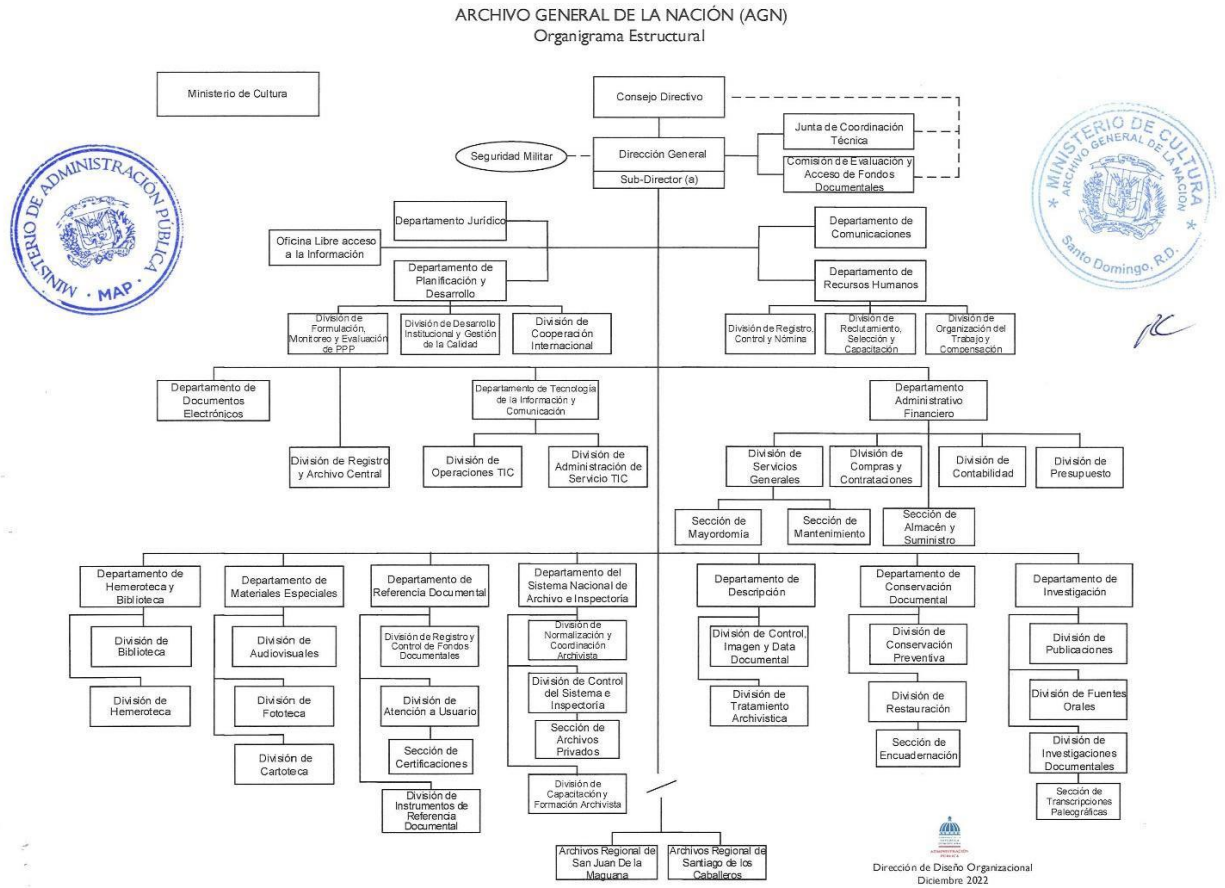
ARCHIVO GENERAL DE LA NACIÓN (AGN)
Organigrama Estructural

Ministerio de Cultura

Consejo Directivo

Junta de Coordinación Técnica

Comisión de Evaluación y Acceso de Fondos Documentales

Seguridad Militar

Dirección General
Sub-Director (a)

MINISTERIO DE ADMINISTRACIÓN PÚBLICA
MAP

MINISTERIO DE CULTURA
ARCHIVO GENERAL DE LA NACIÓN
Santo Domingo, R.D.

Departamento Jurídico

Oficina Libre acceso a la Información

Departamento de Planificación y Desarrollo

División de Formulación, Monitoreo y Evaluación de PPP

División de Desarrollo Institucional y Gestión de la Calidad

División de Cooperación Internacional

Departamento de Comunicaciones

Departamento de Recursos Humanos

División de Registro, Control y Nómina

División de Reclutamiento, Selección y Capacitación

División de Organización del Trabajo y Compensación

Departamento de Documentos Electrónicos

Departamento de Tecnología de la Información y Comunicación

Departamento Administrativo Financiero

División de Registro y Archivo Central

División de Operaciones TIC

División de Administración de Servicio TIC

División de Servicios Generales

División de Compras y Contrataciones

División de Contabilidad

División de Presupuesto

Sección de Mayordomía

Sección de Mantenimiento

Sección de Almacén y Suministro

Departamento de Hemeroteca y Biblioteca

División de Biblioteca

División de Hemeroteca

Departamento de Materiales Especiales

División de Audiovisuales

División de Fototeca

División de Cartoteca

Departamento de Referencia Documental

División de Registro y Control de Fondos Documentales

División de Atención a Usuario

Sección de Certificaciones

División de Instrumentos de Referencia Documental

Departamento del Sistema Nacional de Archivo e Inspectoría

División de Normalización y Coordinación Archivista

División de Control del Sistema e Inspectoría

Sección de Archivos Privados

División de Capacitación y Formación Archivista

Departamento de Descripción

División de Control, Imagen y Data Documental

División de Tratamiento Archivística

Departamento de Conservación Documental

División de Conservación Preventiva

División de Restauración

Sección de Encuadernación

Departamento de Investigación

División de Publicaciones

División de Fuentes Orales

División de Investigaciones Documentales

Sección de Transcripciones Paleográficas

Archivos Regional de San Juan De la Maguana

Archivos Regional de Santiago de los Caballeros

ADMINISTRACIÓN PÚBLICA

Dirección de Diseño Organizacional
Diciembre 2022